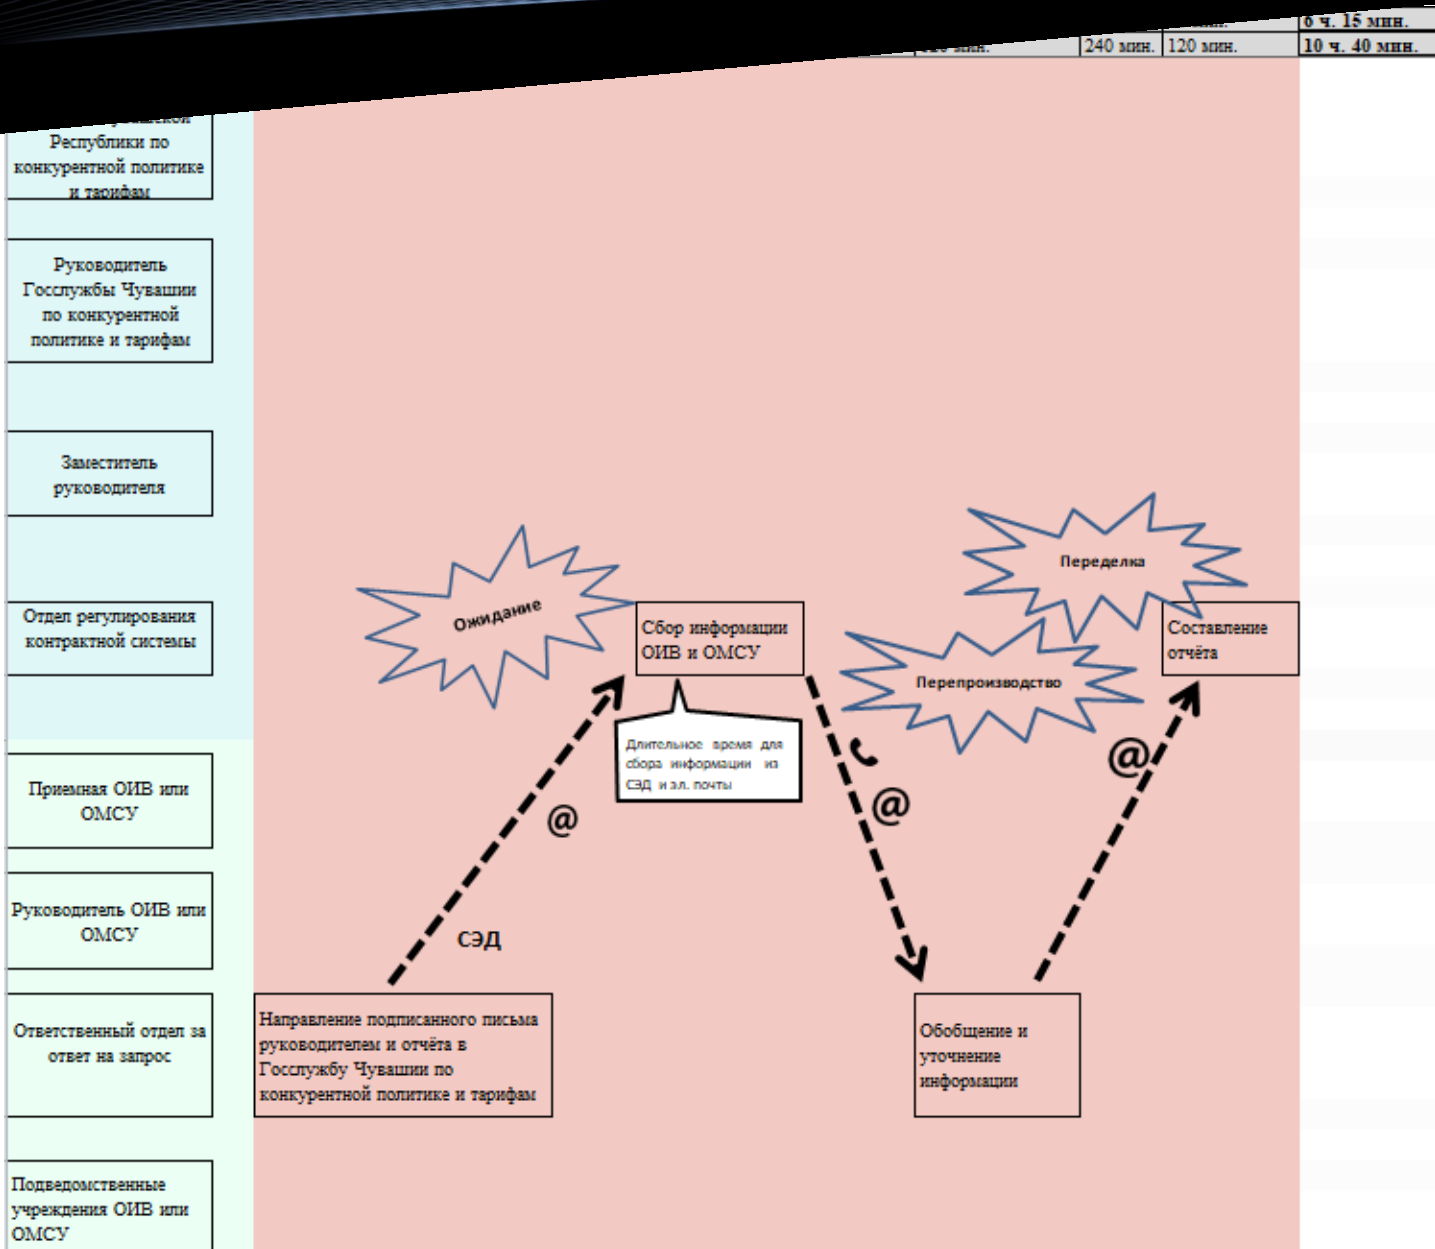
| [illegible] | 240 мин. | 120 мин. | 6 ч. 15 мин. |
|---|---|---|---|
| | | | 10 ч. 40 мин. |

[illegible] Республики по конкурентной политике и тарифам

Руководитель Госслужбы Чувашии по конкурентной политике и тарифам

Заместитель руководителя

Отдел регулирования контрактной системы

Приемная ОИВ или ОМСУ

Руководитель ОИВ или ОМСУ

Ответственный отдел за ответ на запрос

Подведомственные учреждения ОИВ или ОМСУ

Ожидание

Сбор информации ОИВ и ОМСУ

Длительное время для сбора информации из СЭД и эл. почты

Переделка

Перепроизводство

Составление отчёта

@

@

@

СЭД

Направление подписанного письма руководителем и отчёта в Госслужбу Чувашии по конкурентной политике и тарифам

Обобщение и уточнение информации